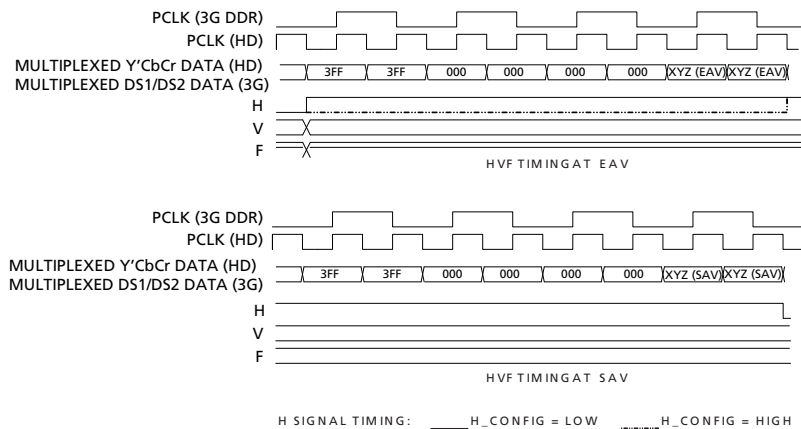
PCLK (3G DDR)
PCLK (HD)
MULTIPLEXED Y'CbCr DATA (HD)
MULTIPLEXED DS1/DS2 DATA (3G)
3FF 3FF 000 000 000 000 XYZ (EAV) XYZ (EAV)
H
V
F

HVF TIMINGAT EAV

PCLK (3G DDR)
PCLK (HD)
MULTIPLEXED Y'CbCr DATA (HD)
MULTIPLEXED DS1/DS2 DATA (3G)
3FF 3FF 000 000 000 000 XYZ (SAV) XYZ (SAV)
H
V
F

HVF TIMINGAT SAV

H SIGNAL TIMING: H_CONFIG = LOW H_CONFIG = HIGH